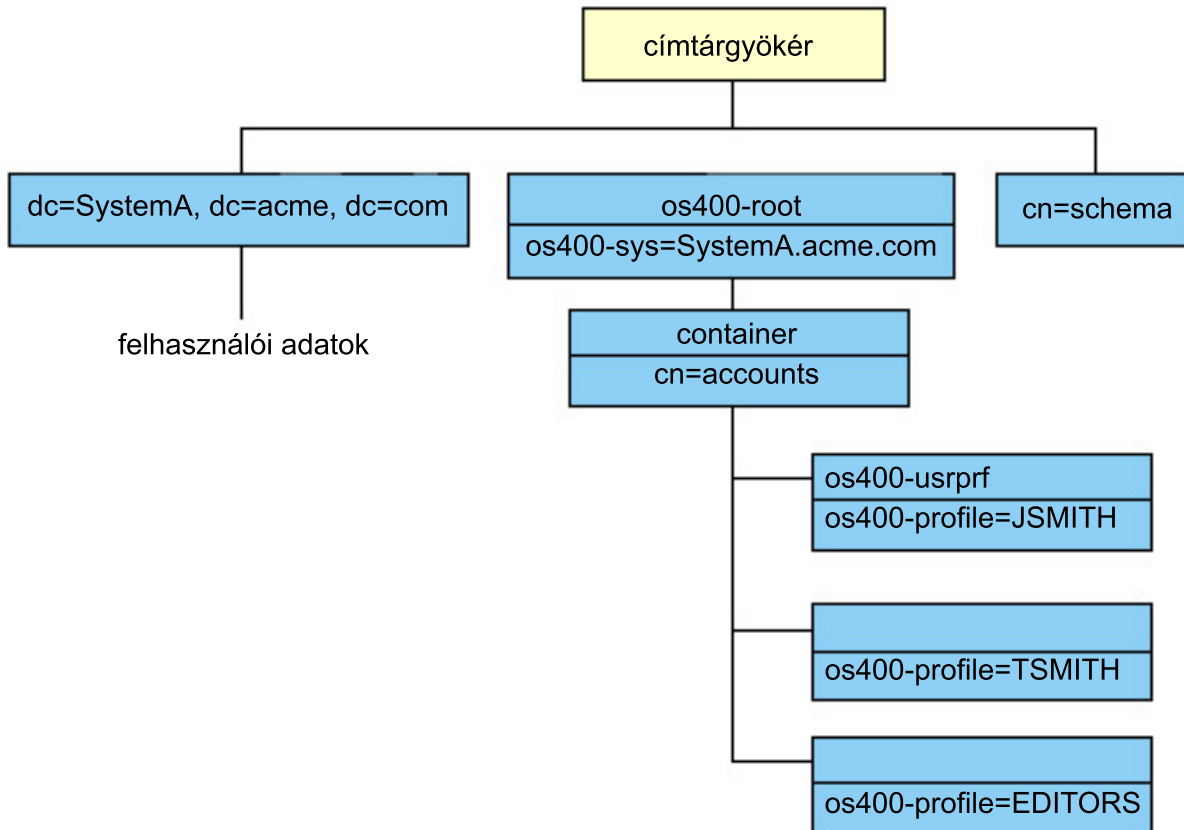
címtárgyökér

dc=SystemA, dc=acme, dc=com

felhasználói adatok

os400-root
os400-sys=SystemA.acme.com

cn=schema

container
cn=accounts

os400-usrprf
os400-profile=JSMITH

os400-profile=TSMITH

os400-profile=EDITORS